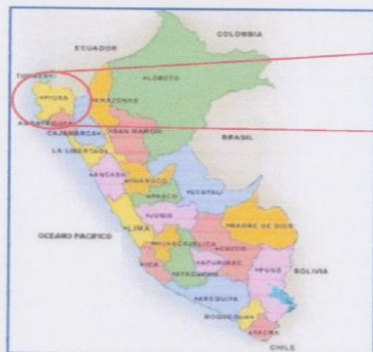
COLOMBIA
ECUADOR
TUMBES
PIURA
LORETO
AMAZONAS
LAMBAYEQUE
CAJAMARCA
SAN MARTIN
BRASIL
LA LIBERTAD
ANCASH
HUANUCO
UCAYALI
PASCO
JUNIN
LIMA
OCEANO PACIFICO
HUANCAVELICA
CUSCO
MADRE DE DIOS
ICA
AYACUCHO
APURIMAC
PUNO
BOLIVIA
AREQUIPA
MOQUEGUA
TACNA
CHILE